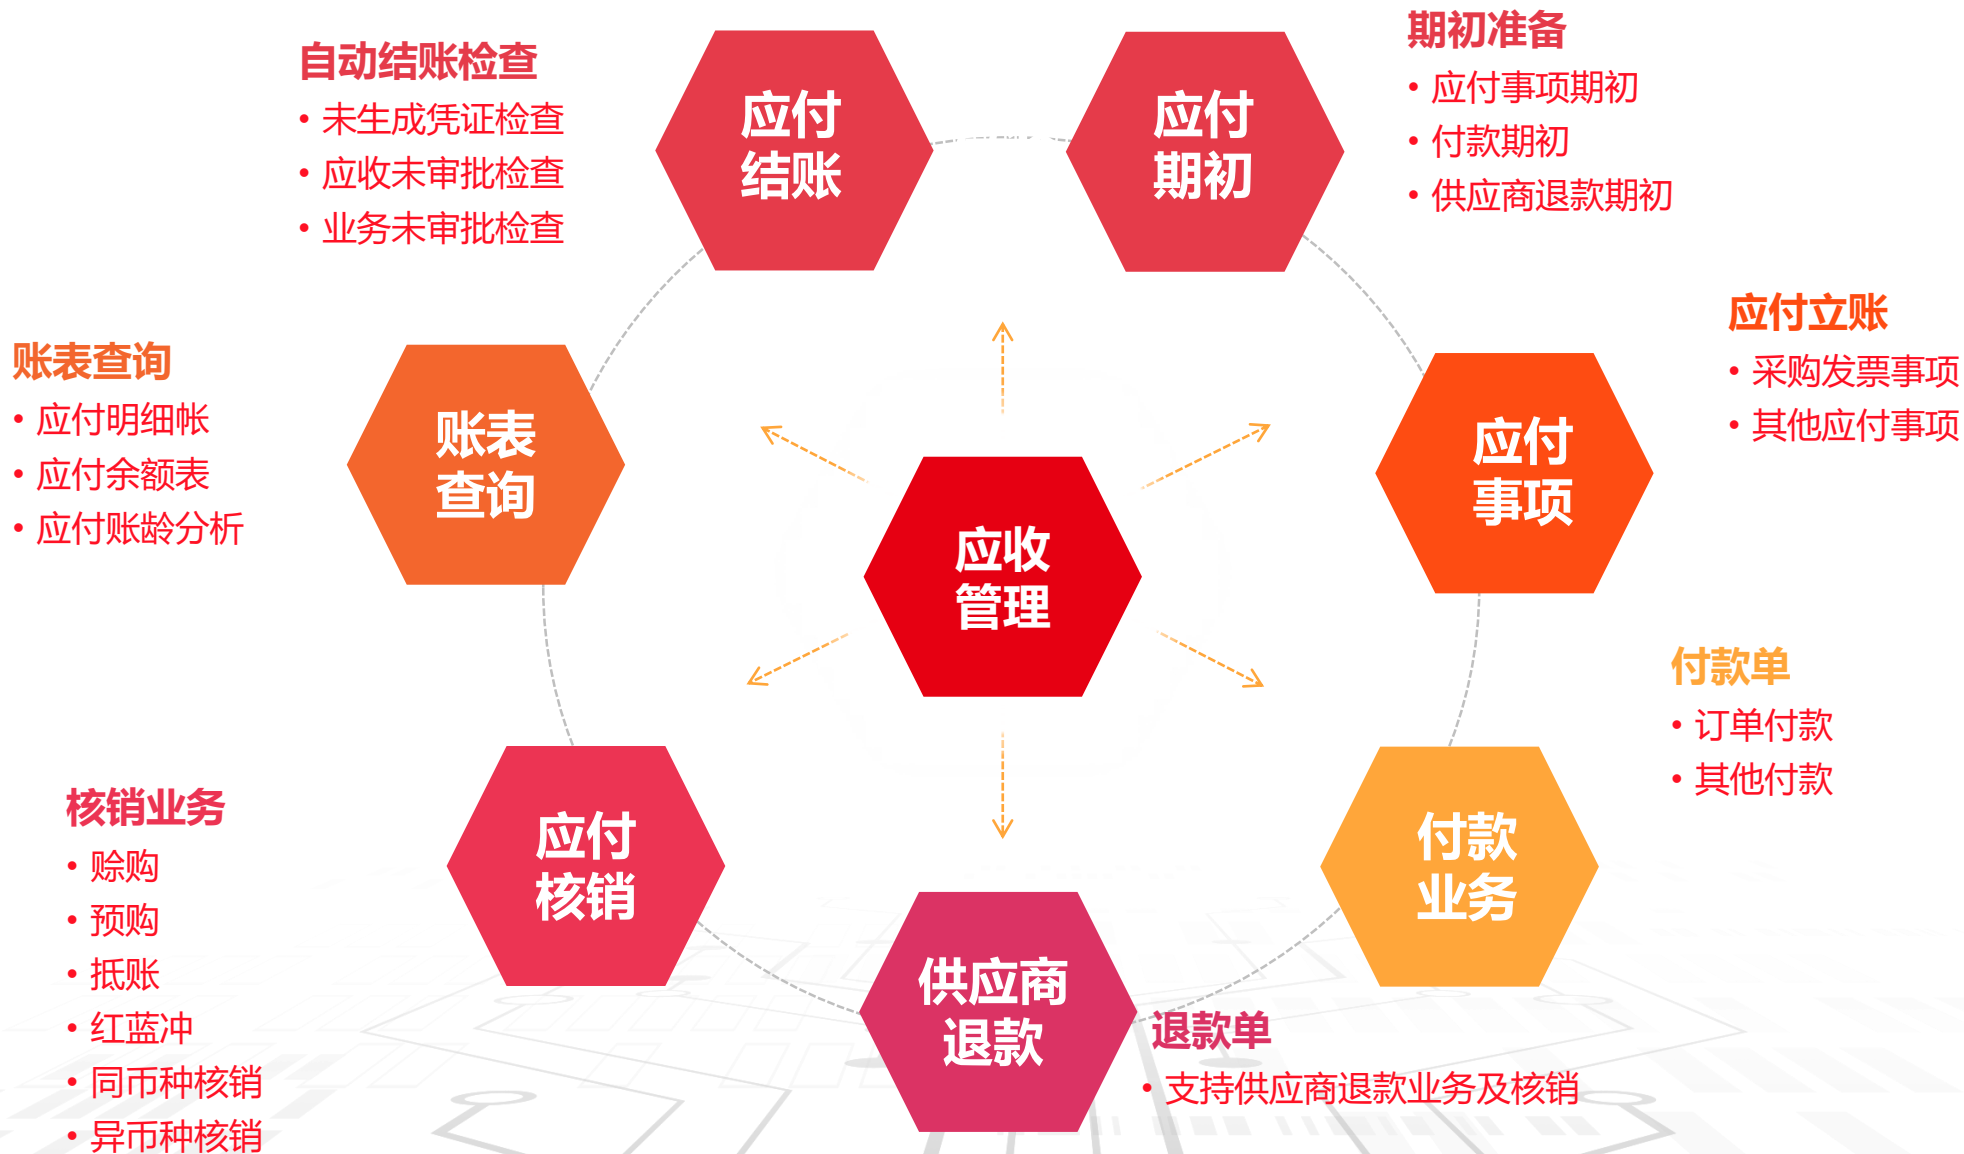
自动结账检查
• 未生成凭证检查
• 应收未审批检查
• 业务未审批检查

应付
结账

应付
期初

期初准备
• 应付事项期初
• 付款期初
• 供应商退款期初

账表查询
• 应付明细帐
• 应付余额表
• 应付账龄分析

账表
查询

应收
管理

应付
事项

应付立账
• 采购发票事项
• 其他应付事项

付款单
• 订单付款
• 其他付款

核销业务
• 赊购
• 预购
• 抵账
• 红蓝冲
• 同币种核销
• 异币种核销

应付
核销

供应商
退款

付款
业务

退款单
• 支持供应商退款业务及核销